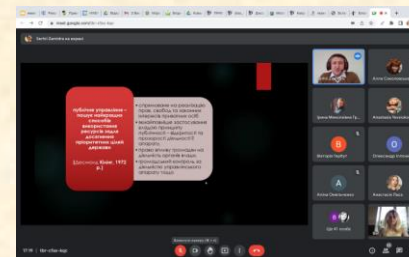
meet.google.com/

Лилія Олеговна на екрані

публічне управління – пошук найкращих способів використання ресурсів задля досягнення пріоритетних цілей держави

(Дж.Хенрі, Henry, 1975 р.)

• спрямування на реалізацію прав, свобод та законних інтересів приватних осіб;
• максимальне застосування в ньому принципу публічності – відкритості та прозорості діяльності апарату;
• пряма вплив громадян на діяльність органів влади;
• громадський контроль за діяльністю управлінського апарату тощо

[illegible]

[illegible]

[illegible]

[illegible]

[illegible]

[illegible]

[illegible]

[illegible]

A

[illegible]

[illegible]

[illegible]

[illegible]